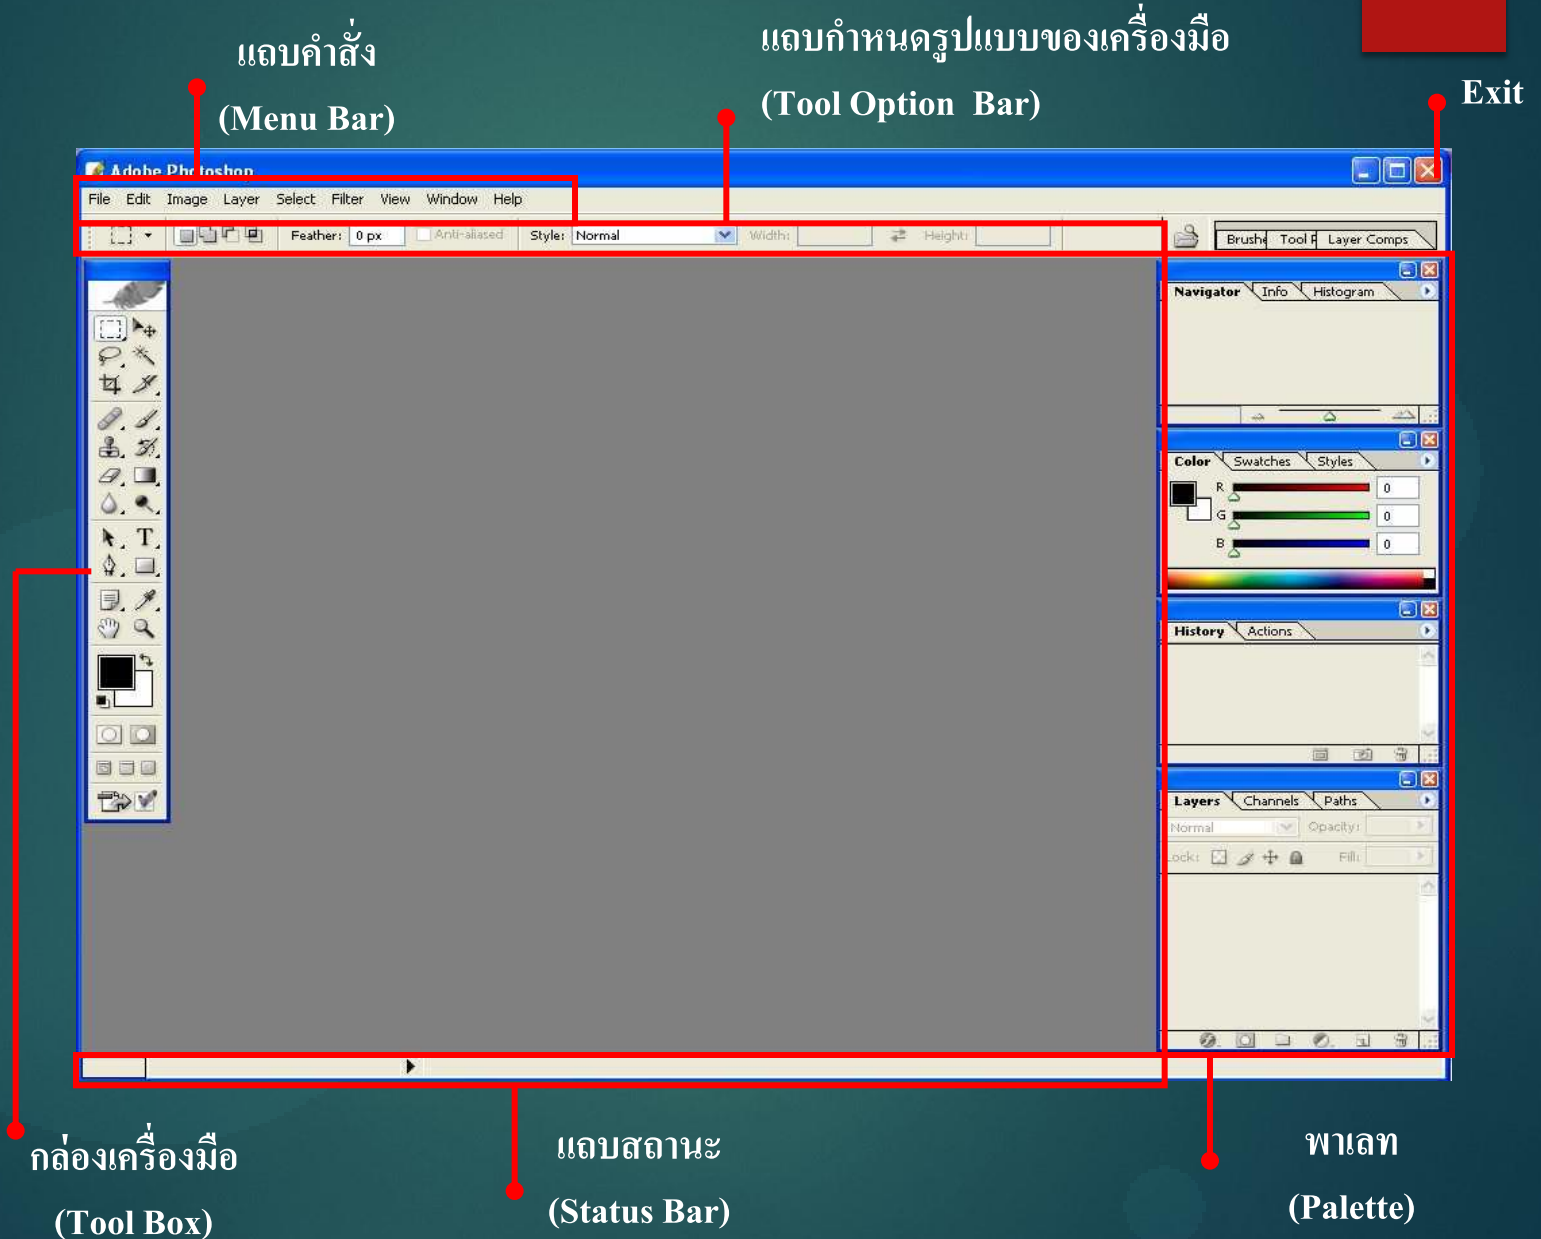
แถบคำสั่ง
(Menu Bar)

แถบกำหนดรูปแบบของเครื่องมือ
(Tool Option Bar)

Exit

Adobe Photoshop

File Edit Image Layer Select Filter View Window Help

Feather: 0 px Anti-aliased Style: Normal Width: Height:

Brushe Tool P Layer Comps

Navigator Info Histogram

Color Swatches Styles
R 0
G 0
B 0

History Actions

Layers Channels Paths
Normal Opacity:
Lock: Fill:

กล่องเครื่องมือ
(Tool Box)

แถบสถานะ
(Status Bar)

พาเลท
(Palette)